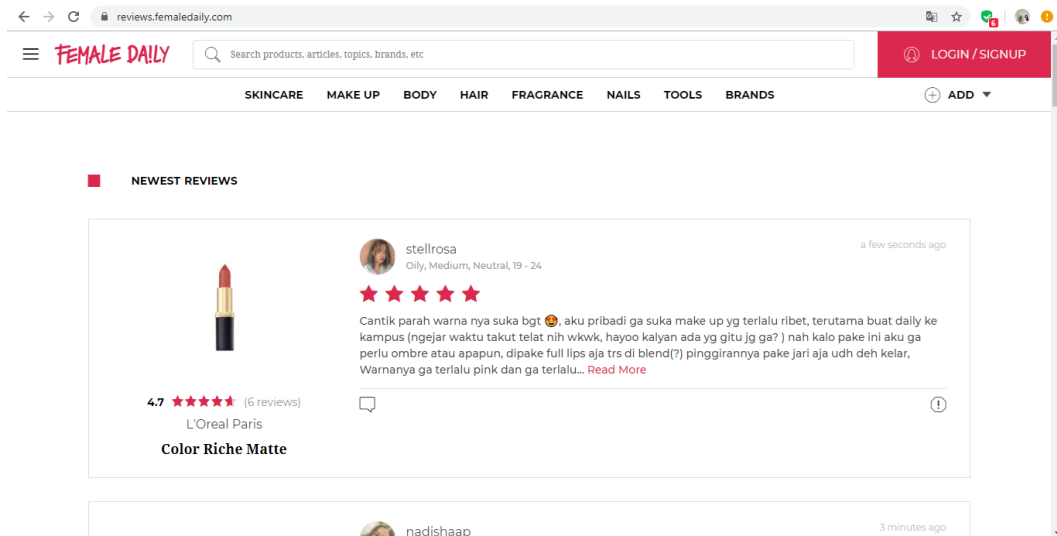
reviews.femaledaily.com

FEMALE DAILY

Search products, articles, topics, brands, etc

LOGIN / SIGNUP

SKINCARE MAKE UP BODY HAIR FRAGRANCE NAILS TOOLS BRANDS

ADD

NEWEST REVIEWS

stellrosa
Oily, Medium, Neutral, 19 - 24

a few seconds ago

Cantik parah warna nya suka bgt 🤩, aku pribadi ga suka make up yg terlalu ribet, terutama buat daily ke kampus (ngejar waktu takut telat nih wkwk, hayoo kalyan ada yg gitu jg ga? ) nah kalo pake ini aku ga perlu ombre atau apapun, dipake full lips aja trs di blend(?) pinggirannya pake jari aja udh deh kelar, Warnanya ga terlalu pink dan ga terlalu... Read More

4.7 (6 reviews)
L'Oreal Paris
Color Riche Matte

nadishaap

3 minutes ago